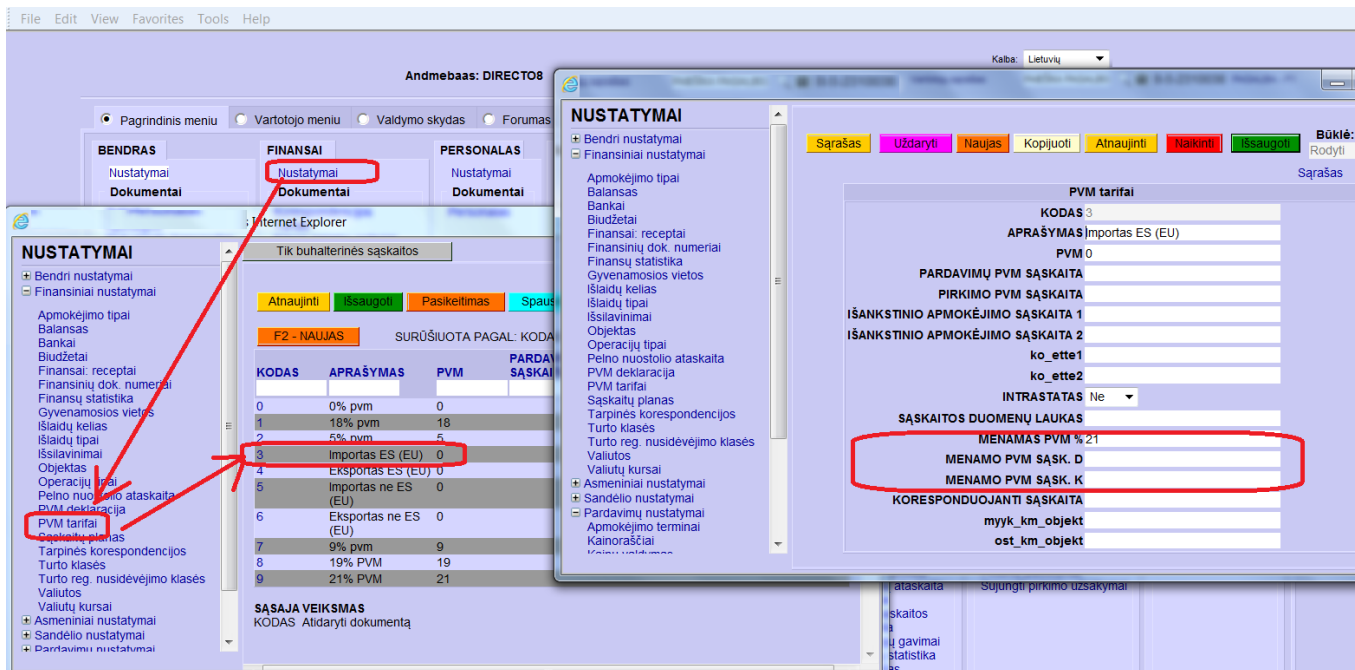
File Edit View Favorites Tools Help

Kalba: Lietuvių

Andmebaas: DIRECTO8

Pagrindinis meniu  Vartotojo meniu  Valdymo skydas  Forumas

BENDRAS
Nustatymai
Dokumentai

FINANSAI
Nustatymai
Dokumentai

PERSONALAS
Nustatymai
Dokumentai

Internet Explorer

NUSTATYMAI
⊞ Bendri nustatymai
⊟ Finansiniai nustatymai
Apmokėjimo tipai
Balansas
Bankai
Biudžetai
Finansai: receptai
Finansinių dok. numeriai
Finansų statistika
Gyvenamosios vietos
Išlaidų kelias
Išlaidų tipai
Išsilavinimai
Objektas
Operacijų tipai
Pelno nuostolio ataskaita
PVM deklaracija
PVM tarifai
Sąskaitų planas
Tarpinės korespondencijos
Turto klasės
Turto reg. nusidėvėjimo klasės
Valiutos
Valiutų kursai
⊞ Asmeniniai nustatymai
⊞ Sandėlio nustatymai
⊞ Pardavimų nustatymai

Tik buhalterinės sąskaitos

Atnaujinti  Išsaugoti  Pasikeitimas  Spaus

F2 - NAUJAS  SURŪŠIUOTA PAGAL: KODA

| KODAS | APRAŠYMAS | PVM | PARDA SĄSKAI |
|---|---|---|---|
| 0 | 0% pvm | 0 | |
| 1 | 18% pvm | 18 | |
| 2 | 5% pvm | 5 | |
| 3 | Importas ES (EU) | 0 | |
| 4 | Eksportas ES (EU) | 0 | |
| 5 | Importas ne ES (EU) | 0 | |
| 6 | Eksportas ne ES (EU) | 0 | |
| 7 | 9% pvm | 9 | |
| 8 | 19% PVM | 19 | |
| 9 | 21% PVM | 21 | |

SĄSAJA VEIKSMAS
KODAS Atidaryti dokumentą

NUSTATYMAI
⊞ Bendri nustatymai
⊟ Finansiniai nustatymai
Apmokėjimo tipai
Balansas
Bankai
Biudžetai
Finansai: receptai
Finansinių dok. numeriai
Finansų statistika
Gyvenamosios vietos
Išlaidų kelias
Išlaidų tipai
Išsilavinimai
Objektas
Operacijų tipai
Pelno nuostolio ataskaita
PVM deklaracija
PVM tarifai
Sąskaitų planas
Tarpinės korespondencijos
Turto klasės
Turto reg. nusidėvėjimo klasės
Valiutos
Valiutų kursai
⊞ Asmeniniai nustatymai
⊞ Sandėlio nustatymai
⊟ Pardavimų nustatymai
Apmokėjimo terminai
Kainoraščiai

Sąrašas  Uždaryti  Naujas  Kopijuoti  Atnaujinti  Naikinti  Išsaugoti  Būklė:
Rodyti
Sąrašas

PVM tarifai
KODAS 3
APRAŠYMAS Importas ES (EU)
PVM 0
PARDAVIMŲ PVM SĄSKAITA
PIRKIMO PVM SĄSKAITA
IŠANKSTINIO APMOKĖJIMO SĄSKAITA 1
IŠANKSTINIO APMOKĖJIMO SĄSKAITA 2
ko_ette1
ko_ette2
INTRASTATAS Ne
SĄSKAITOS DUOMENŲ LAUKAS
MENAMAS PVM % 21
MENAMO PVM SĄSK. D
MENAMO PVM SĄSK. K
KORESPONDUOJANTI SĄSKAITA
myyk_km_objekt
ost_km_objekt

ataskaita  Sujungti pirkimo užsakymai
skaitos
ų gavimai
statistika